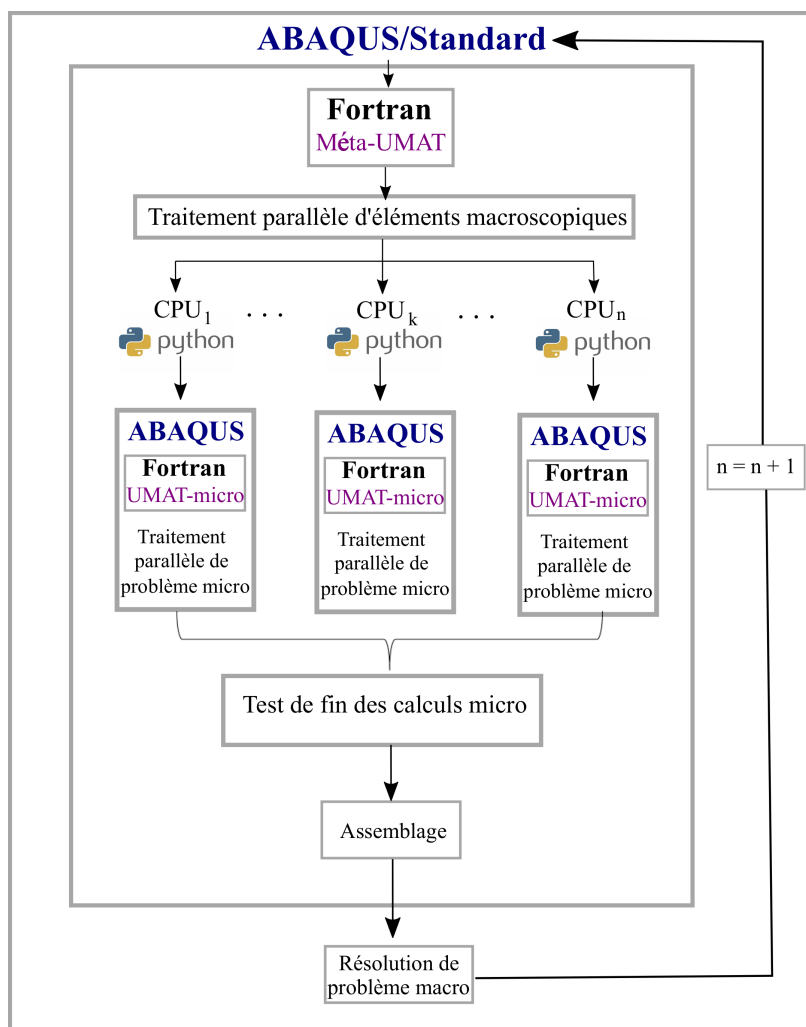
ABAQUS/Standard

Fortran
Méta-UMAT

Traitement parallèle d'éléments macroscopiques

$CPU_1$ . . . $CPU_k$ . . . $CPU_n$

python python python

ABAQUS
Fortran
UMAT-micro
Traitement parallèle de problème micro

ABAQUS
Fortran
UMAT-micro
Traitement parallèle de problème micro

ABAQUS
Fortran
UMAT-micro
Traitement parallèle de problème micro

n = n + 1

Test de fin des calculs micro

Assemblage

Résolution de problème macro